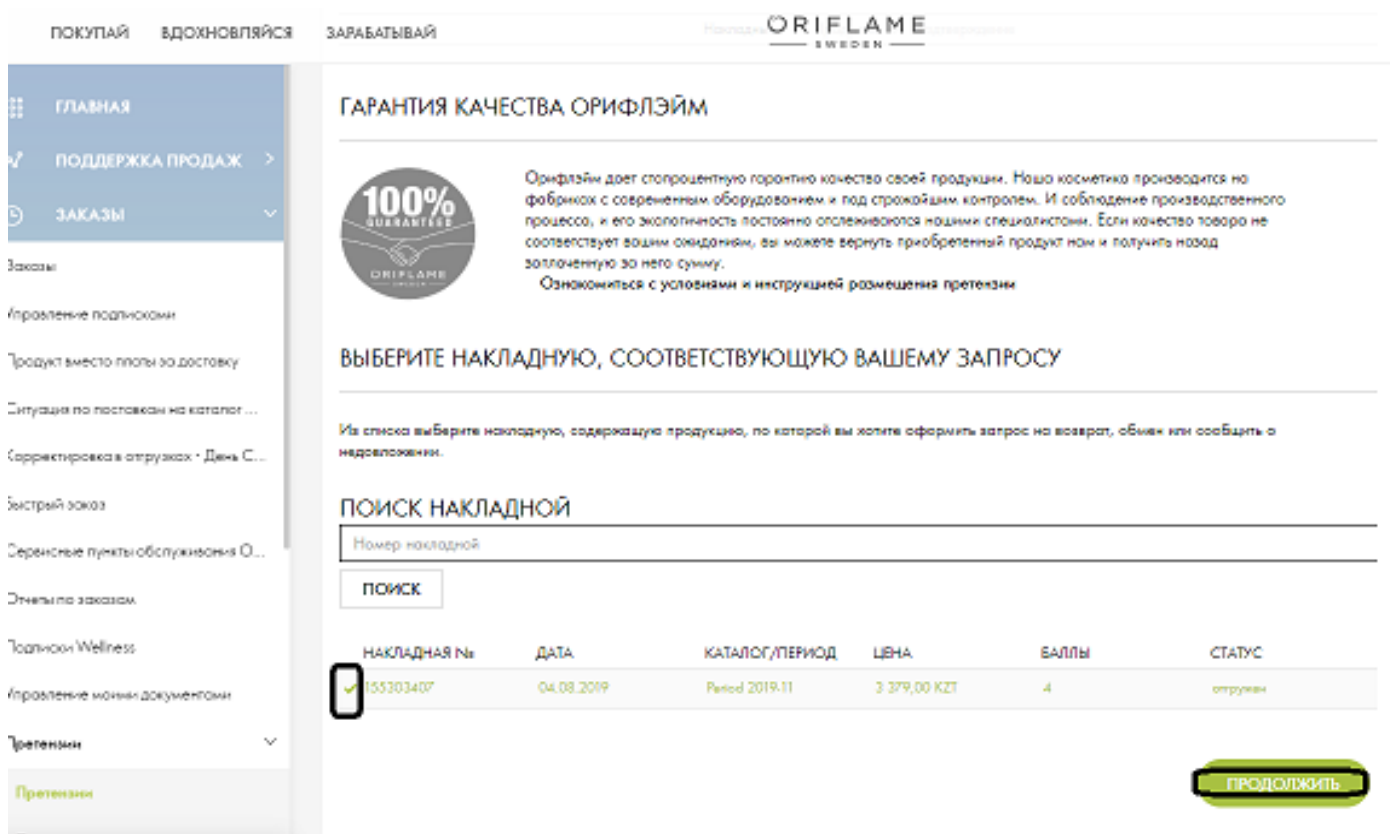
ПОКУПАЙ ВДОХНОВЛЯЙСЯ ЗАРАБАТЫВАЙ

ORIFLAME
SWEDEN

ГЛАВНАЯ
ПОДДЕРЖКА ПРОДАЖ >
ЗАКАЗЫ

Заказы
Управление подписками
Продукт вместо платы за доставку
Ситуация по поставкам на каталог ...
Корректировка в отгрузках - День С...
Быстрый заказ
Сервисные пункты обслуживания О...
Отчеты по заказам
Подписки Wellness
Управление моими документами
Претензии
Претензии

ГАРАНТИЯ КАЧЕСТВА ОРИФЛЭЙМ

100% GUARANTEED ORIFLAME

Орифлэйм дает стопроцентную гарантию качества своей продукции. Наша косметика производится на фабриках с современным оборудованием и под строжайшим контролем. И соблюдение производственного процесса, и его экологичность постоянно отслеживаются нашими специалистами. Если качество товара не соответствует вашим ожиданиям, вы можете вернуть приобретенный продукт нам и получить назад заплаченную за него сумму.

Ознакомиться с условиями и инструкцией размещения претензии

ВЫБЕРИТЕ НАКЛАДНУЮ, СООТВЕТСТВУЮЩУЮ ВАШЕМУ ЗАПРОСУ

Из списка выберите накладную, содержащую продукцию, по которой вы хотите оформить запрос на возврат, обмен или сообщить о недовложении.

ПОИСК НАКЛАДНОЙ

Номер накладной

ПОИСК

| НАКЛАДНАЯ № | ДАТА | КАТАЛОГ/ПЕРИОД | ЦЕНА | БАЛЛЫ | СТАТУС |
|---|---|---|---|---|---|
| 155303407 | 04.08.2019 | Period 2019-11 | 3 379,00 KZT | 4 | отгружен |

ПРОДОЛЖИТЬ